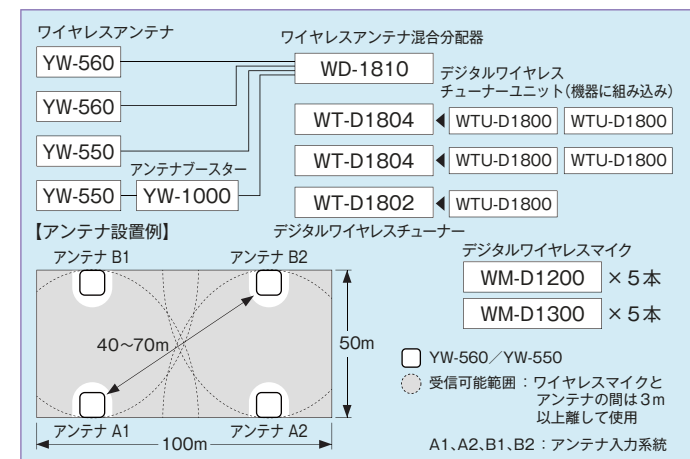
ワイヤレスアンテナ

ワイヤレスアンテナ混合分配器

YW-560

WD-1810

デジタルワイヤレスチューナーユニット(機器に組み込み)

YW-560

WT-D1804 WTU-D1800 WTU-D1800

YW-550

アンテナブースター

WT-D1804 WTU-D1800 WTU-D1800

YW-550 YW-1000

WT-D1802 WTU-D1800

【アンテナ設置例】

デジタルワイヤレスチューナー

デジタルワイヤレスマイク

アンテナ B1

アンテナ B2

WM-D1200 ×5本

WM-D1300 ×5本

40~70m

50m

YW-560/YW-550

受信可能範囲:ワイヤレスマイクとアンテナの間は3m以上離して使用

アンテナ A1

アンテナ A2

100m

A1、A2、B1、B2:アンテナ入力系統